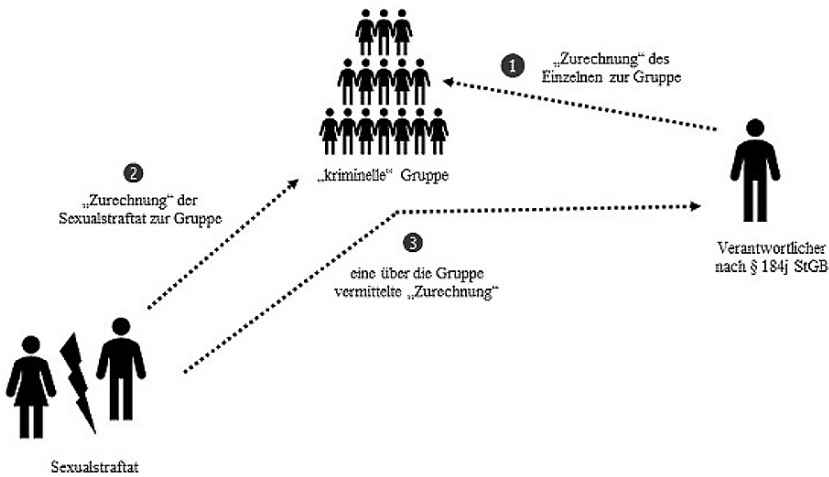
1 „Zurechnung“ des Einzelnen zur Gruppe

„kriminelle“ Gruppe

2 „Zurechnung“ der Sexualstraftat zur Gruppe

3 eine über die Gruppe vermittelte „Zurechnung“

Verantwortlicher nach § 184j StGB

Sexualstraftat